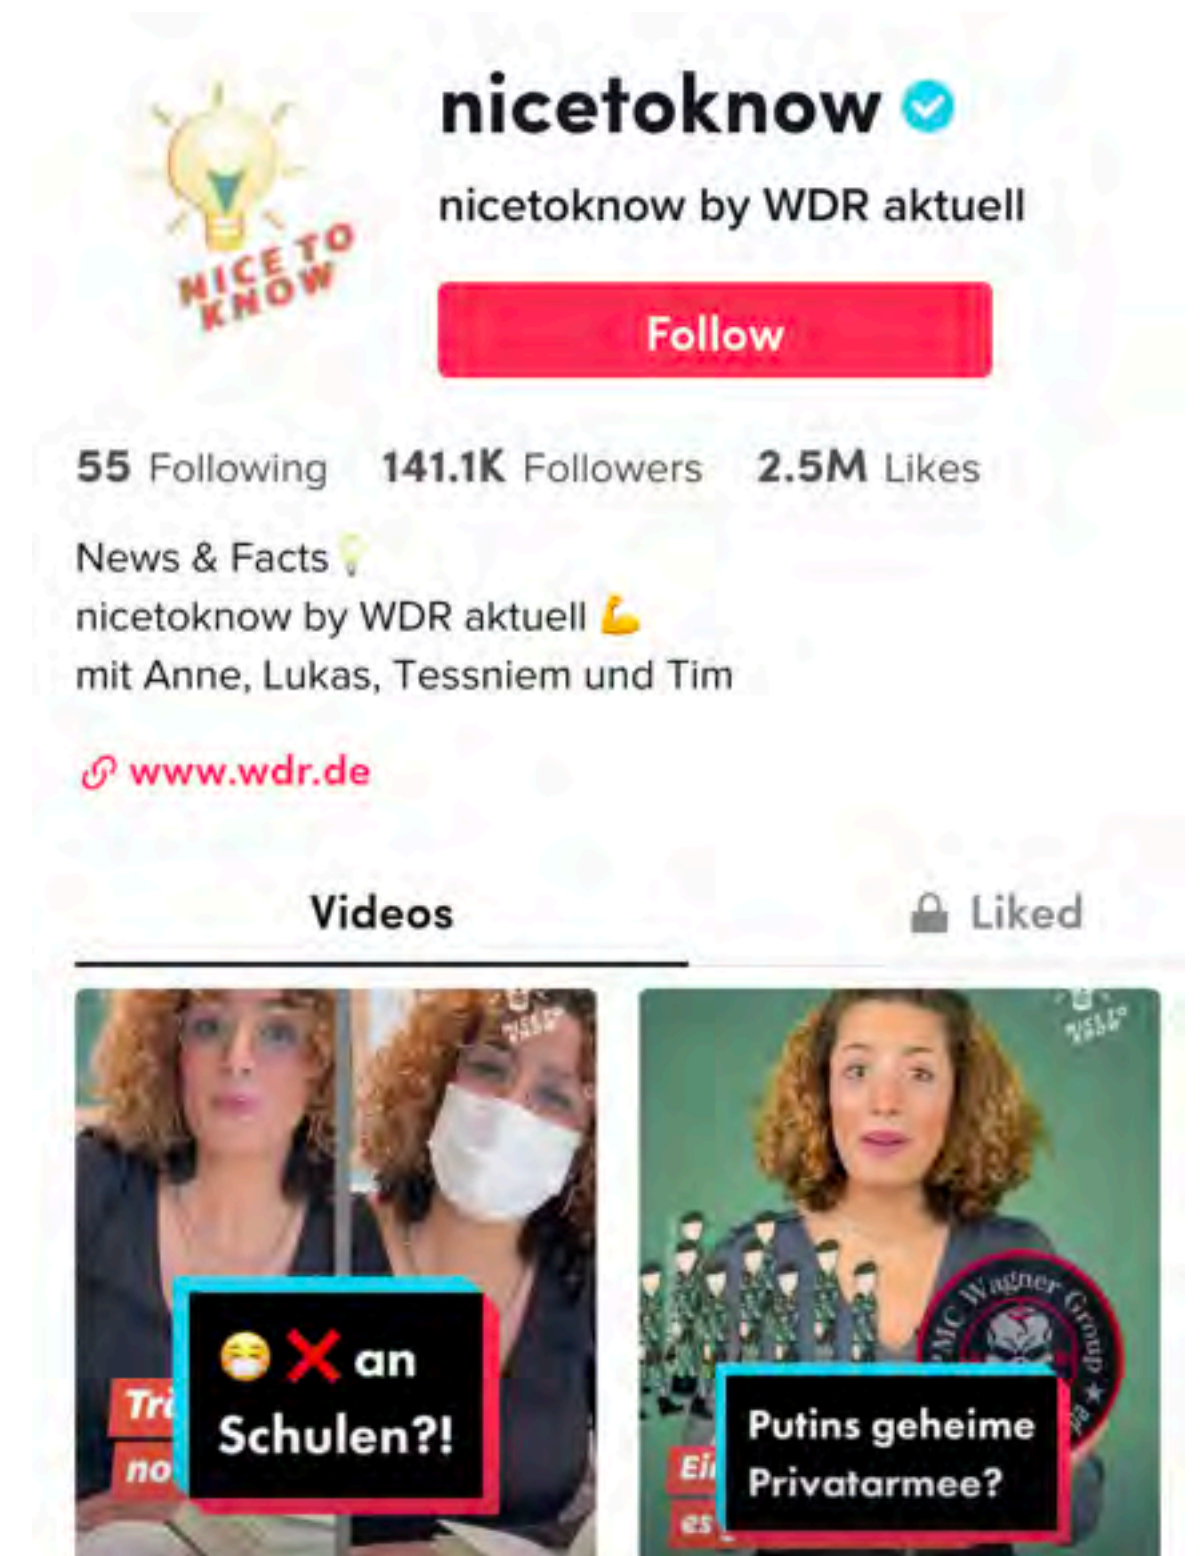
NICE TO KNOW

nicetoknow

nicetoknow by WDR aktuell

Follow

55 Following 141.1K Followers 2.5M Likes

News & Facts
nicetoknow by WDR aktuell
mit Anne, Lukas, Tessniem und Tim

www.wdr.de

Videos Liked

Tr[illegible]
no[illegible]
😷❌ an Schulen?!

PMC Wagner Group
Ei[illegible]
es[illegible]
Putins geheime Privatarmee?